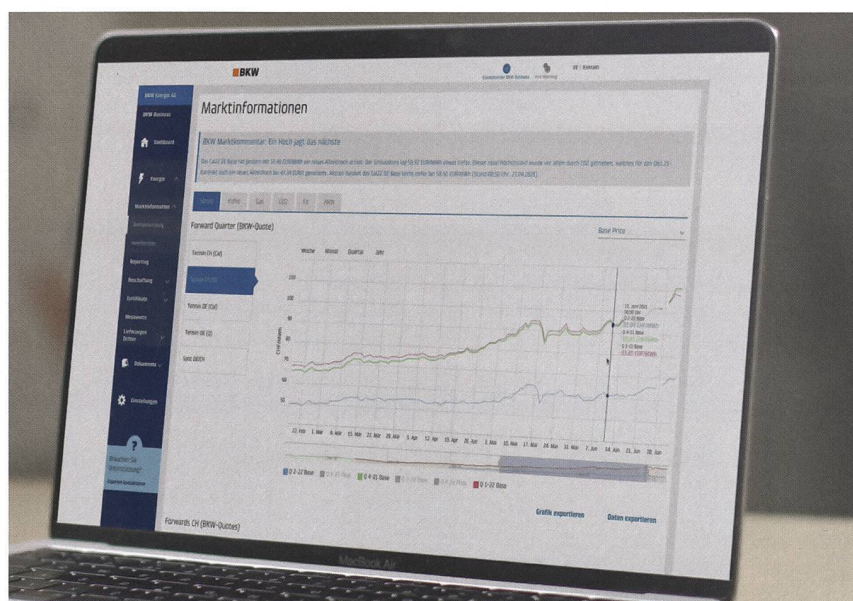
BKW

BKW Energie AG

BKW Business

Dashboard

Energie

Marktinformationen

Reporting

Beschaffung

Zahlflüsse

Messwerte

Lieferungen

Dokumente

Einstellungen

?

Brauchen Sie Unterstützung?

Marktinformationen

BKW Marktkommentar: Ein Hoch jagt das nächste

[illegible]

Strom Kohle Gas CO2 FX Hedi

Forward Quarter (BKW-Quote)

Base Price

Termin CH (Cal)

Termin DE (Cal)

Termin FR (Q)

Spot (BKW)

Woche Monat Quartal Jahr

150

100

90

80

70

60

50

22. Feb 1. Mar 8. Mar 15. Mar 22. Mar 29. Mar 5. Apr 12. Apr 19. Apr 26. Apr 3. May 10. May 17. May 24. May 31. May 7. Jun 14. Jun 21. Jun 28. Jun

Q 3-21 Base Q 4-21 Base Q 4-21 Base Q 1-22 Base

Grafik exportieren

Daten exportieren

Forwards CH (BKW-Quotes)

MacBook Air